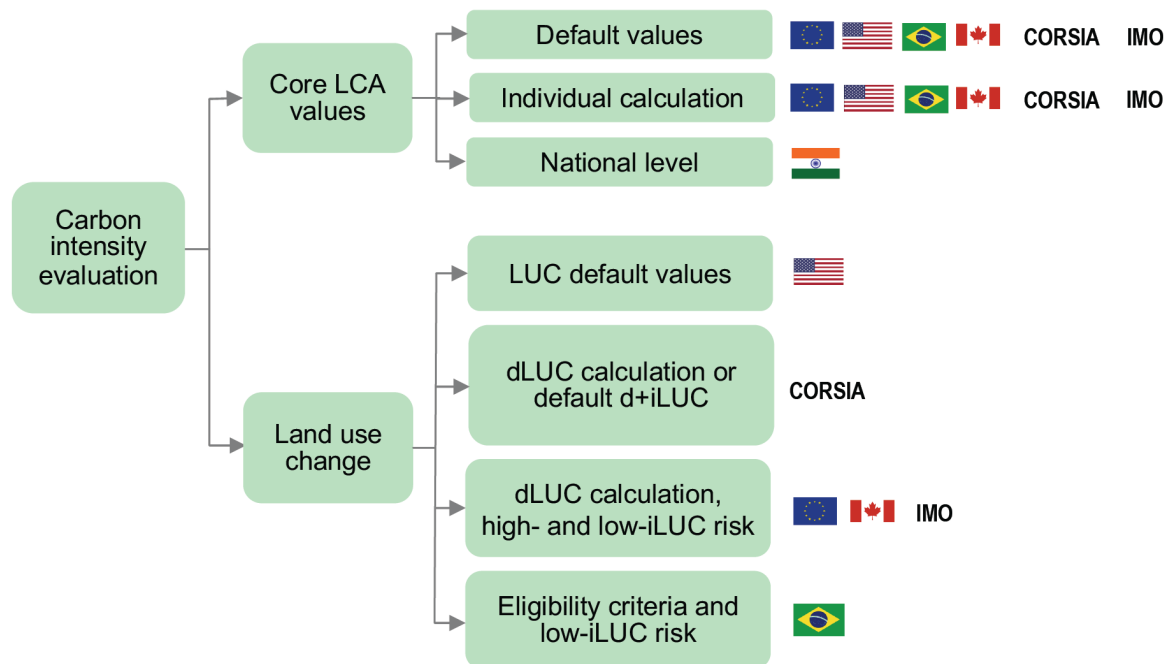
Carbon intensity evaluation

Core LCA values

Default values CORSIA IMO

Individual calculation CORSIA IMO

National level

Land use change

LUC default values

dLUC calculation or default d+iLUC CORSIA

dLUC calculation, high- and low-iLUC risk IMO

Eligibility criteria and low-iLUC risk